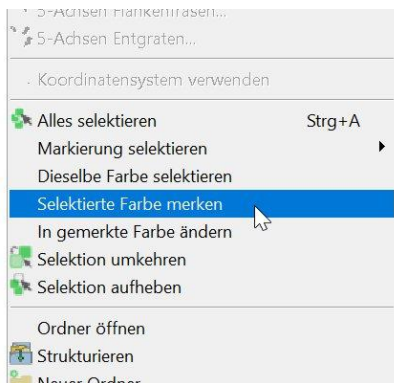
5-Achsen Flankenfräsen...
5-Achsen Entgraten...

Koordinatensystem verwenden

Alles selektieren Strg+A
Markierung selektieren
Dieselbe Farbe selektieren
Selektierte Farbe merken
In gemerkte Farbe ändern
Selektion umkehren
Selektion aufheben

Ordner öffnen
Strukturieren
Neuer Ordner